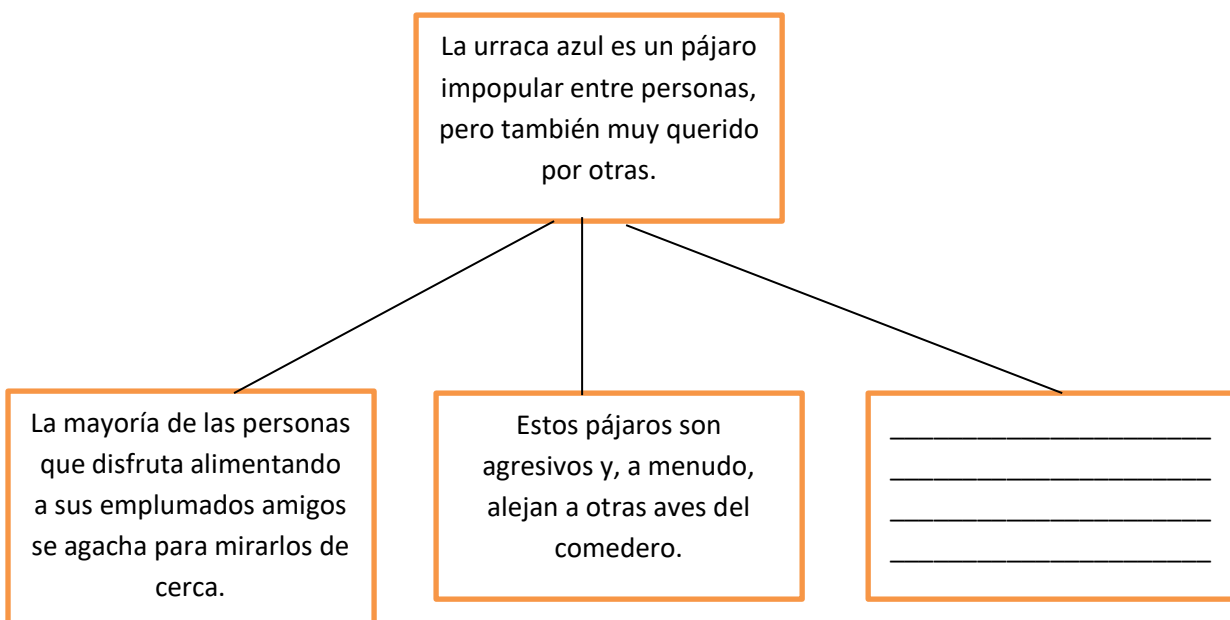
La urraca azul es un pájaro impopular entre personas, pero también muy querido por otras.

La mayoría de las personas que disfruta alimentando a sus emplumados amigos se agacha para mirarlos de cerca.

Estos pájaros son agresivos y, a menudo, alejan a otras aves del comedero.

______________________
______________________
______________________
______________________